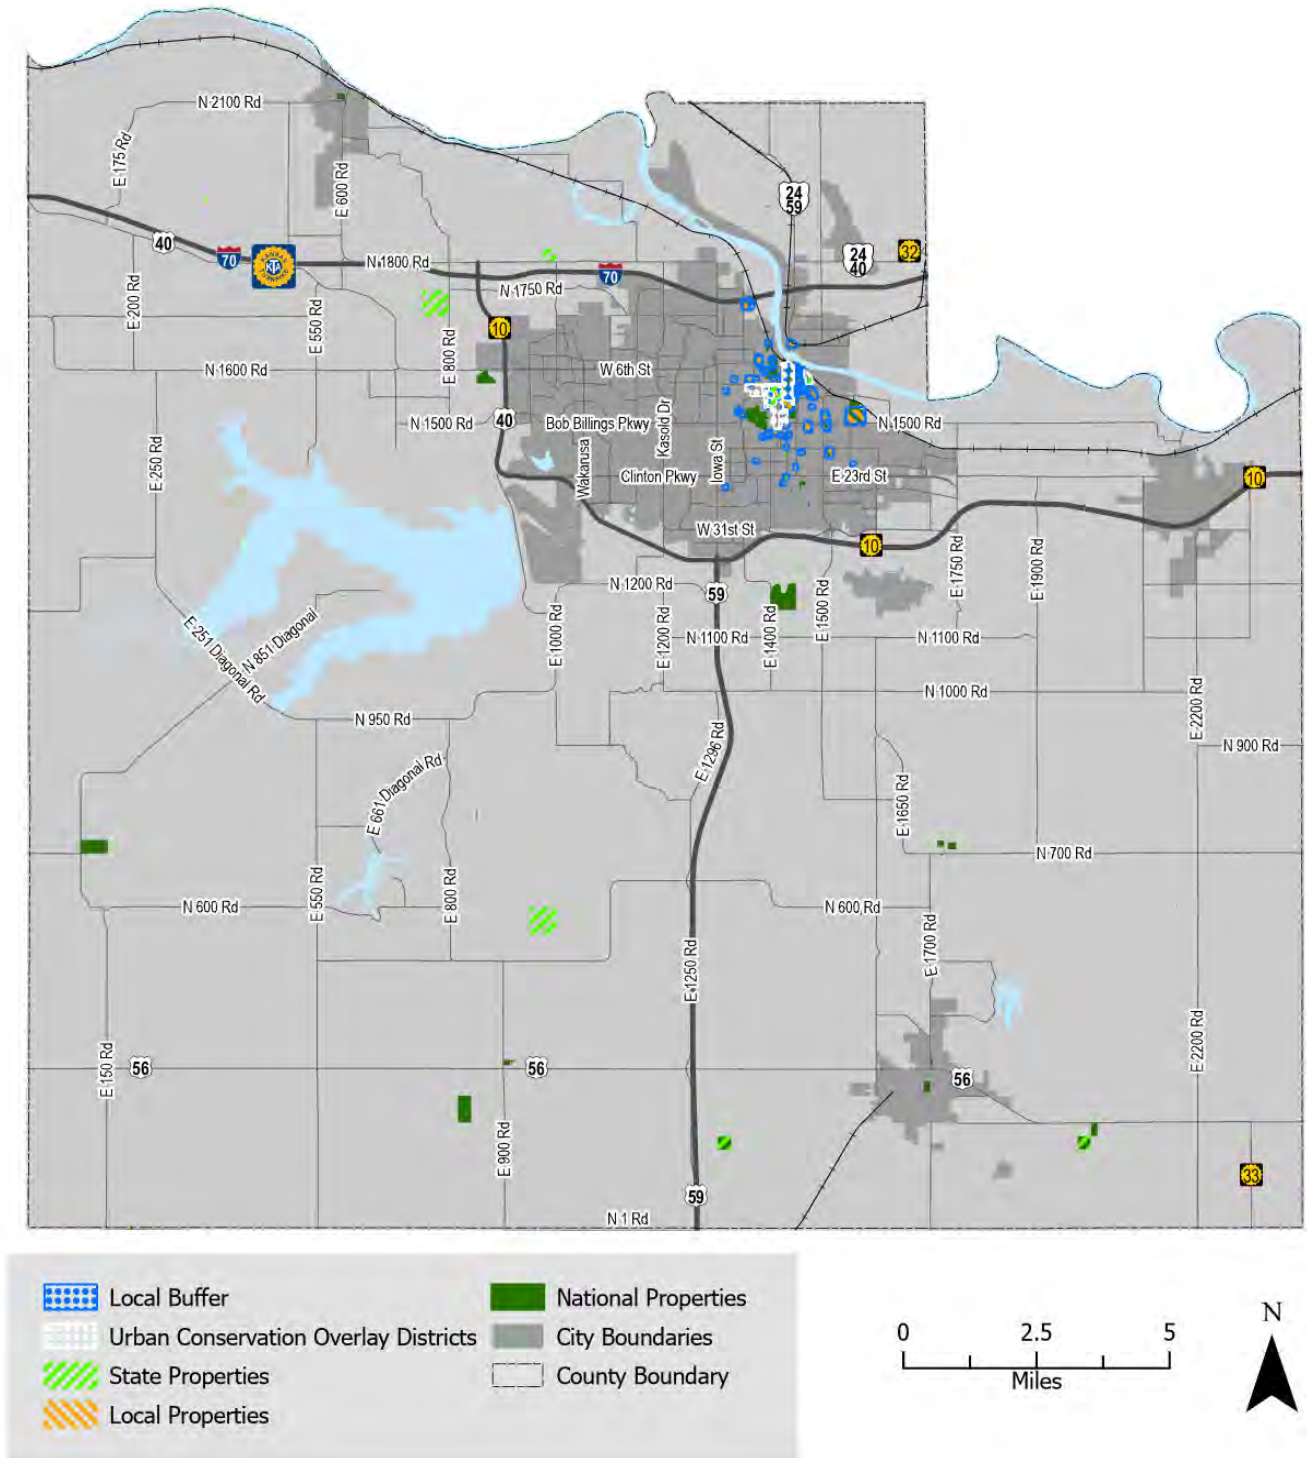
N 2100 Rd
E 175 Rd
E 600 Rd
24
59
40
70
N 1800 Rd
70
24
40
32
E 200 Rd
N 1750 Rd
E 550 Rd
10
E 800 Rd
N 1600 Rd
W 6th St
N 1500 Rd
40
Bob Billings Pkwy
Kasold Dr
N 1500 Rd
E 250 Rd
Wakarusa
Clinton Pkwy
Iowa St
E 23rd St
10
W 31st St
10
N 1200 Rd
59
E 1750 Rd
E 1900 Rd
E 1000 Rd
E 1200 Rd
N 1100 Rd
E 1400 Rd
E 1500 Rd
N 1100 Rd
E 251 Diagonal Rd
N 851 Diagonal
N 1000 Rd
E 2200 Rd
N 900 Rd
N 950 Rd
E 1296 Rd
E 661 Diagonal Rd
E 1650 Rd
N 700 Rd
N 600 Rd
E 550 Rd
E 800 Rd
N 600 Rd
E 1700 Rd
E 1250 Rd
E 150 Rd
56
56
56
E 2200 Rd
E 900 Rd
59
33
N 1 Rd

Local Buffer
Urban Conservation Overlay Districts
State Properties
Local Properties
National Properties
City Boundaries
County Boundary

0
2.5
5
Miles
N